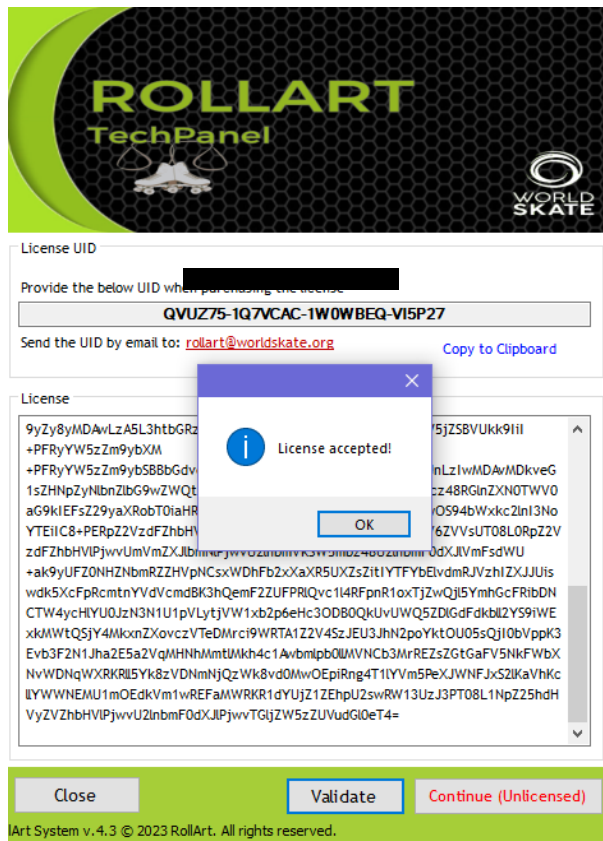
ROLLART
TechPanel
WORLD SKATE

License UID

Provide the below UID w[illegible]

QVUZ75-1Q7VCAC-1W0WBEQ-VI5P27

Send the UID by email to: rollart@worldskate.org

Copy to Clipboard

License

9yZy8yMDAwLzA5L3htbGRz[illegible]5jZSBVUkk9IiI
+PFRyYW5zZm9ybXM
+PFRyYW5zZm9ybSBBbGdv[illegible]nLzIwMDAvMDkveG
1sZHNpZyNlbnZlbG9wZWQt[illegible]cz48RGlnZXN0TWV0
aG9kIEFsZ29yaXRobT0iaHR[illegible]OS94bWxkc2lnI3No
YTEiIC8+PERpZ2VzdFZhbHV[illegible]6ZVVsUT08L0RpZ2V
zdFZhbHVlPjwvUmVmZXJlbm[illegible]0dXJlVmFsdWU
+ak9yUFZ0NHZNbmRZZHVpNCsxWDhFb2xXaXR5UXZsZitIYTFYbElvdmRJVzhIZXJJUis
wdk5XcFpRcmtnYVdVcmdBK3hQemF2ZUFPRlQvc1l4RFpnR1oxTjZwQjl5YmhGcFRibDN
CTW4ycHlYU0JzN3N1U1pVLytjVW1xb2p6eHc3ODB0QkUvUWQ5ZDlGdFdkbll2YS9iWE
xkMWtQSjY4MkxnZXovczVTeDMrci9WRTA1Z2V4SzJEU3JhN2poYktOU05sQjI0bVppK3
Evb3F2N1Jha2E5a2VqMHNhMmtlMkh4c1AvbmlpbUMVNCb3MrREZsZGtGaFV5NkFWbX
NvWDNqWXRKRll5Yk8zVDNmNjQzWk8vd0MwOEpiRng4T1lYVm5PeXJWNFJxS2lKaVhKc
llYWWNEMU1mOEdkVm1wREFaMWRKR1dYUjZ1ZEhpU2swRW13UzJ3PT08L1NpZ25hdH
VyZVZhbHVlPjwvU2lnbmF0dXJlPjwvTGljZW5zZUVudGl0eT4=

License accepted!

OK

Close
Validate
Continue (Unlicensed)

lArt System v.4.3 © 2023 RollArt. All rights reserved.